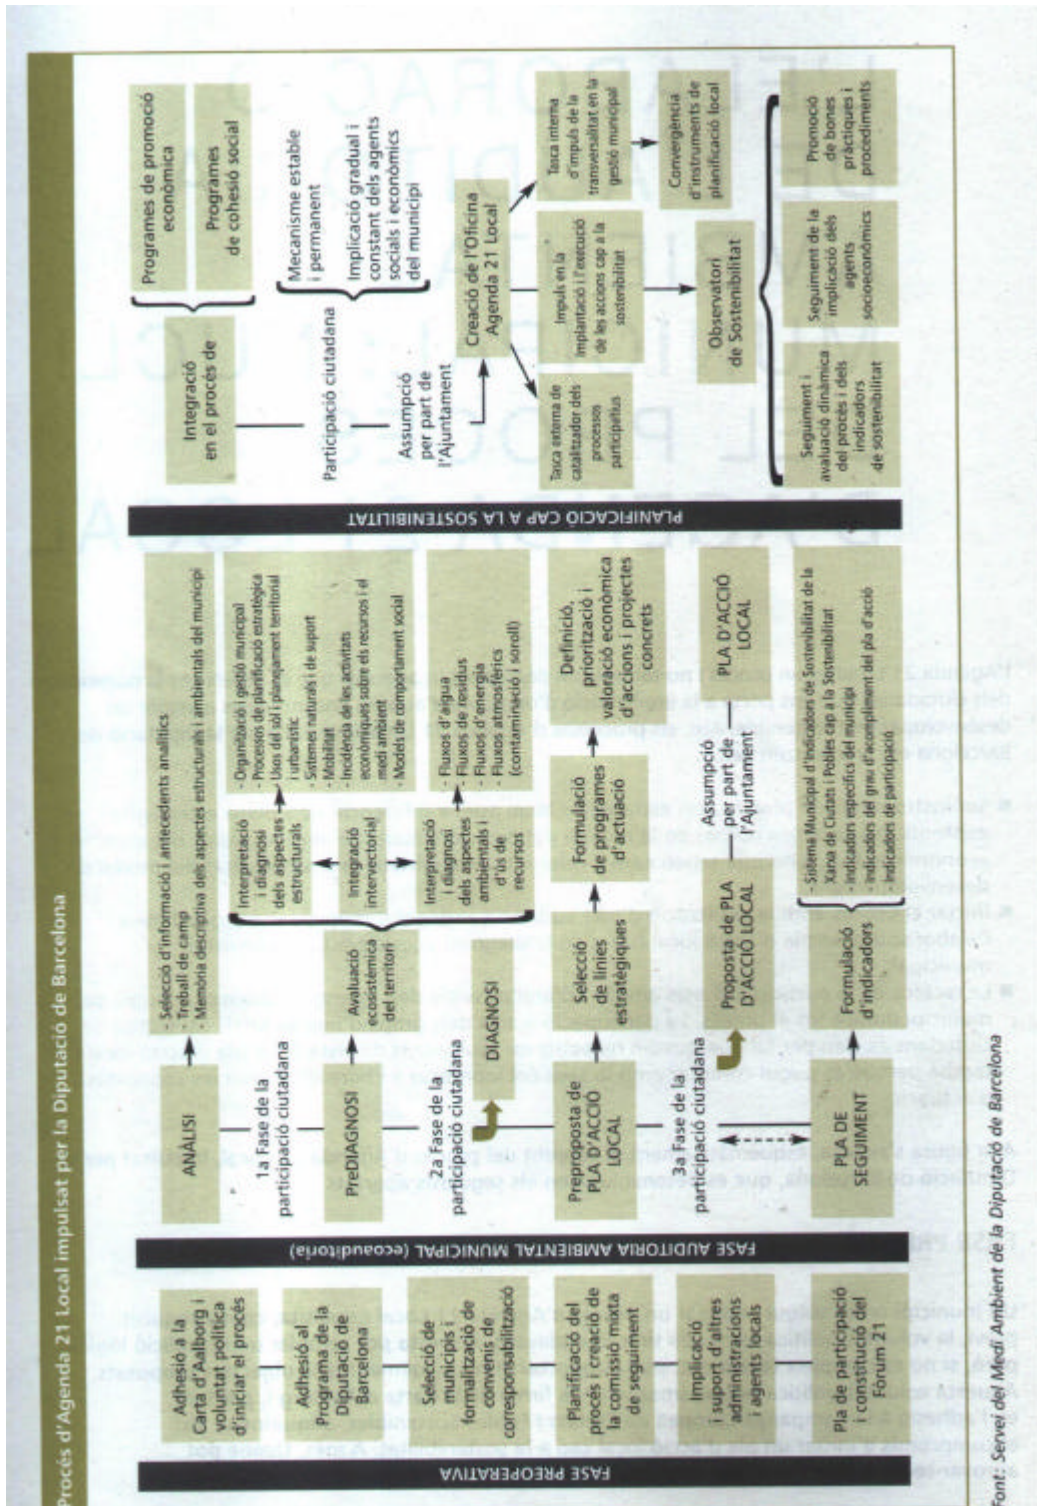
Procés d'Agenda 21 Local impulsat per la Diputació de Barcelona

FASE PREOPERATIVA

Adhesió a la Carta d'Aalborg i voluntat política d'iniciar el procés

Adhesió al Programa de la Diputació de Barcelona

Selecció de municipis i formalització de convenis de corresponsabilització

Planificació del procés i creació de la comissió mixta de seguiment

Implicació i suport d'altres administracions i agents locals

Pla de participació i constitució del Fòrum 21

FASE AUDITORIA AMBIENTAL MUNICIPAL (ecoauditoria)

ANÀLISI

- Selecció d'informació i antecedents analítics
- Treball de camp
- Memòria descriptiva dels aspectes estructurals i ambientals del municipi

1a Fase de la participació ciutadana

PreDIAGNOSI

Avaluació ecosistèmica del territori

Interpretació i diagnosi dels aspectes estructurals

- Organització i gestió municipal
- Processos de planificació estratègica
- Usos del sòl i planejament territorial i urbanístic
- Sistemes naturals i de suport
- Mobilitat
- Incidència de les activitats econòmiques sobre els recursos i el medi ambient
- Models de comportament social

Integració intervectorial

Interpretació i diagnosi dels aspectes ambientals i d'ús de recursos

- Fluxos d'aigua
- Fluxos de residus
- Fluxos d'energia
- Fluxos atmosfèrics (contaminació i soroll)

2a Fase de la participació ciutadana

DIAGNOSI

Preproposta de PLA D'ACCIÓ LOCAL

Selecció de línies estratègiques

Formulació de programes d'actuació

Definició, priorització i valoració econòmica d'accions i projectes concrets

3a Fase de la participació ciutadana

Proposta de PLA D'ACCIÓ LOCAL

Assumpció per part de l'Ajuntament

PLA D'ACCIÓ LOCAL

PLA DE SEGUIMENT

Formulació d'indicadors

- Sistema Municipal d'Indicadors de Sostenibilitat de la Xarxa de Ciutats i Pobles cap a la Sostenibilitat
- Indicadors específics del municipi
- Indicadors del grau d'acompliment del pla d'acció
- Indicadors de participació

PLANIFICACIÓ CAP A LA SOSTENIBILITAT

Integració en el procés de

Programes de promoció econòmica

Programes de cohesió social

Participació ciutadana

Mecanisme estable i permanent

Implicació gradual i constant dels agents socials i econòmics del municipi

Assumpció per part de l'Ajuntament

Creació de l'Oficina Agenda 21 Local

Tasca externa de catalitzador dels processos participatius

Impuls en la implantació i l'execució de les accions cap a la sostenibilitat

Tasca interna d'impuls de la transversalitat en la gestió municipal

Convergència d'instruments de planificació local

Observatori de Sostenibilitat

Seguiment i avaluació dinàmica del procés i dels indicadors de sostenibilitat

Seguiment de la implicació dels agents socioeconòmics

Promoció de bones pràctiques i procediments

Font: Servei del Medi Ambient de la Diputació de Barcelona